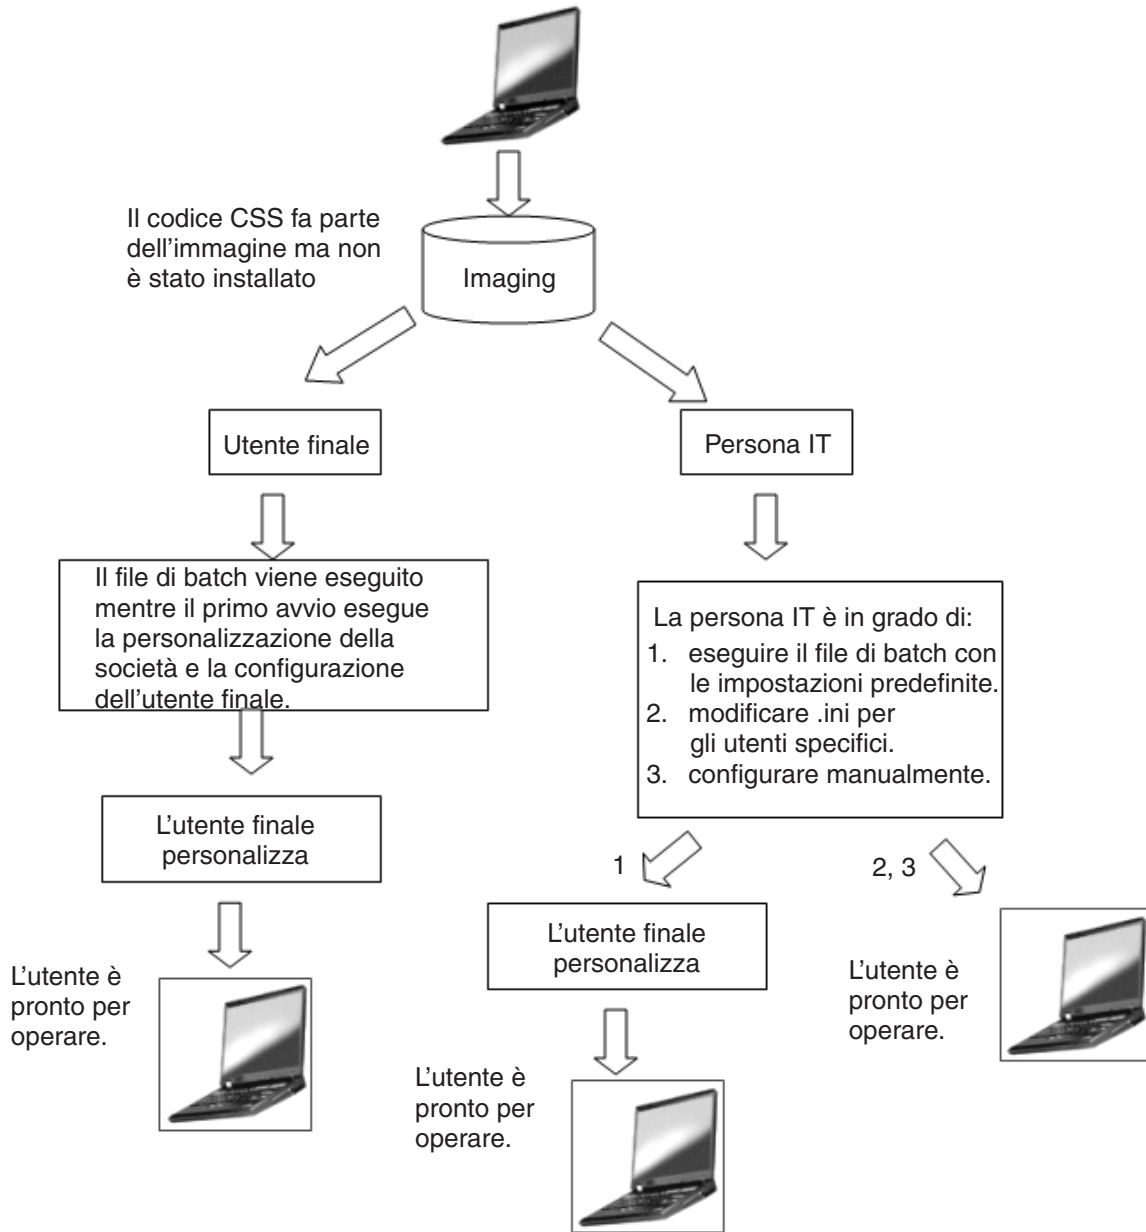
Il codice CSS fa parte dell'immagine ma non è stato installato

Imaging

Utente finale

Persona IT

Il file di batch viene eseguito mentre il primo avvio esegue la personalizzazione della società e la configurazione dell'utente finale.

La persona IT è in grado di:
1. eseguire il file di batch con le impostazioni predefinite.
2. modificare .ini per gli utenti specifici.
3. configurare manualmente.

L'utente finale personalizza

1

2, 3

L'utente finale personalizza

L'utente è pronto per operare.

L'utente è pronto per operare.

L'utente è pronto per operare.